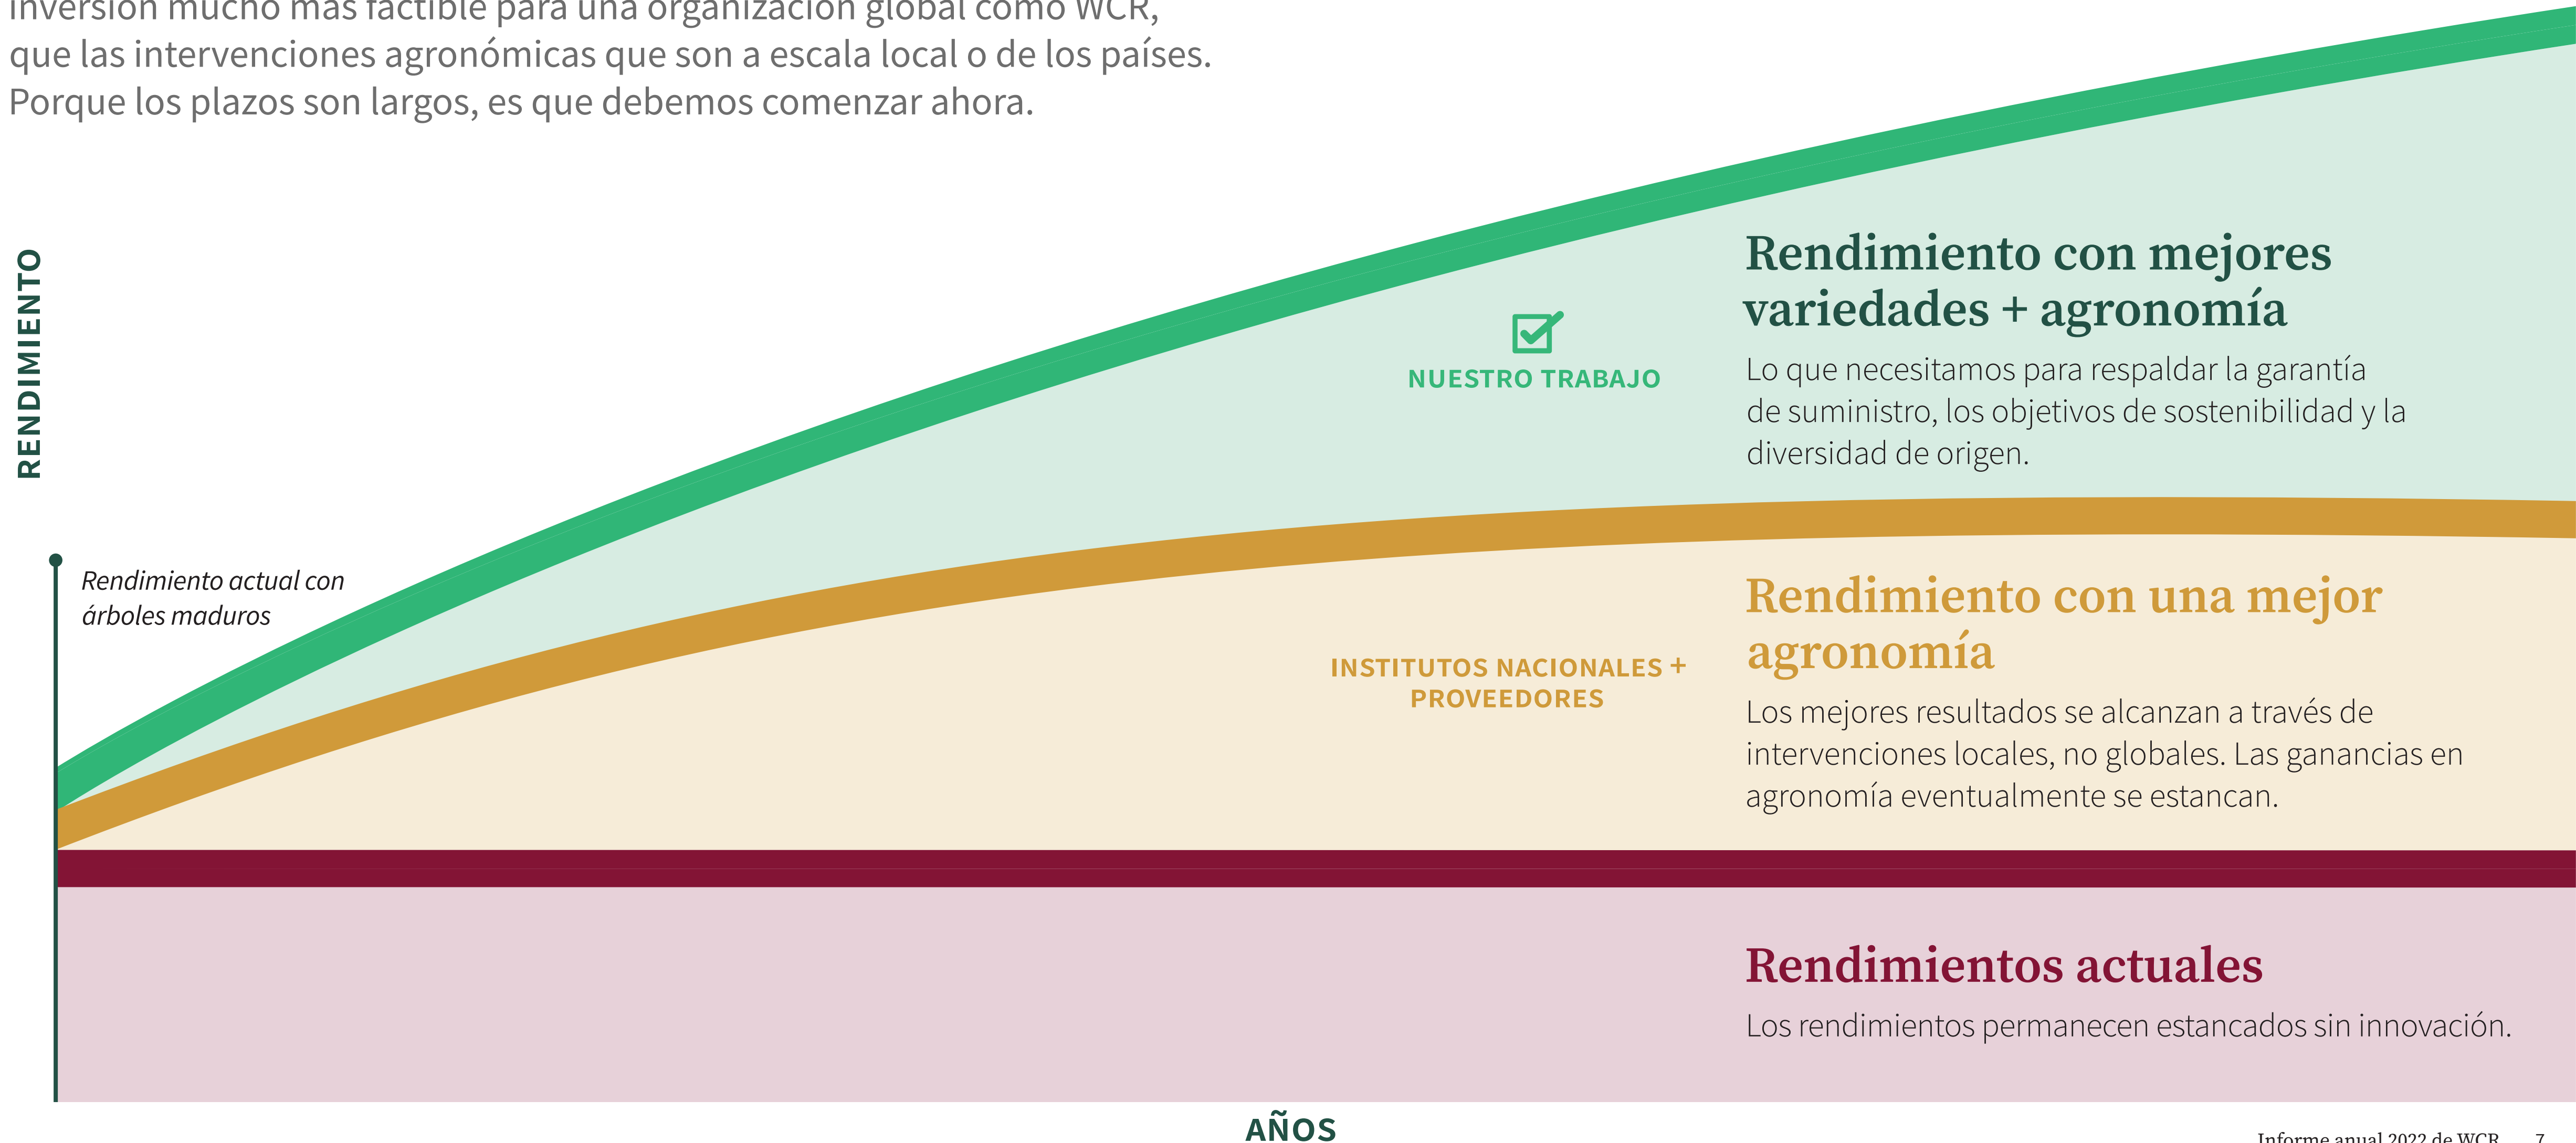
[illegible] mucho más factible para una organización global como WCR, que las intervenciones agronómicas que son a escala local o de los países. Porque los plazos son largos, es que debemos comenzar ahora.

RENDIMIENTO

Rendimiento actual con árboles maduros

NUESTRO TRABAJO

Rendimiento con mejores variedades + agronomía

Lo que necesitamos para respaldar la garantía de suministro, los objetivos de sostenibilidad y la diversidad de origen.

INSTITUTOS NACIONALES + PROVEEDORES

Rendimiento con una mejor agronomía

Los mejores resultados se alcanzan a través de intervenciones locales, no globales. Las ganancias en agronomía eventualmente se estancan.

Rendimientos actuales

Los rendimientos permanecen estancados sin innovación.

AÑOS

Informe anual 2022 de WCR 7